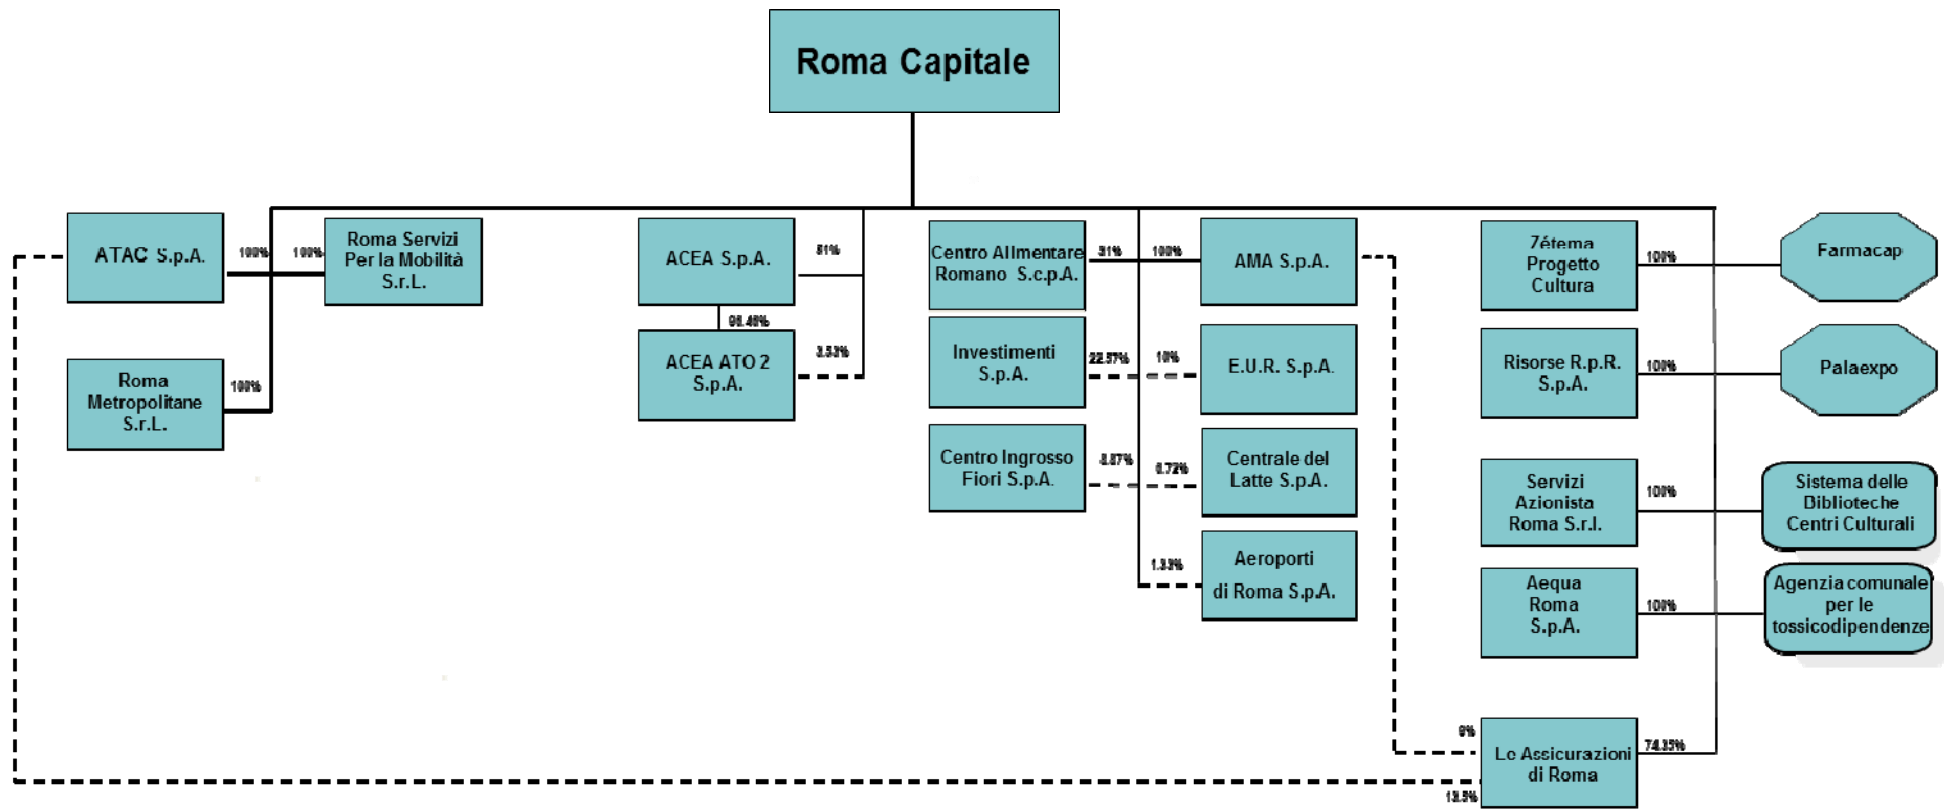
Roma Capitale

ATAC S.p.A.

100%

100%

Roma Servizi Per la Mobilità S.r.L.

Roma Metropolitane S.r.L.

100%

ACEA S.p.A.

51%

96.46%

ACEA ATO 2 S.p.A.

3.53%

Centro Alimentare Romano S.c.p.A.

31%

100%

AMA S.p.A.

Investimenti S.p.A.

22.57%

10%

E.U.R. S.p.A.

Centro Ingrosso Fiori S.p.A.

4.87%

6.72%

Centrale del Latte S.p.A.

1.33%

Aeroporti di Roma S.p.A.

Zétema Progetto Cultura

100%

Farmacap

Risorse R.p.R. S.p.A.

100%

Palaexpo

Servizi Azionista Roma S.r.l.

100%

Sistema delle Biblioteche Centri Culturali

Aequa Roma S.p.A.

100%

Agenzia comunale per le tossicodipendenze

9%

Le Assicurazioni di Roma

74.35%

13.5%